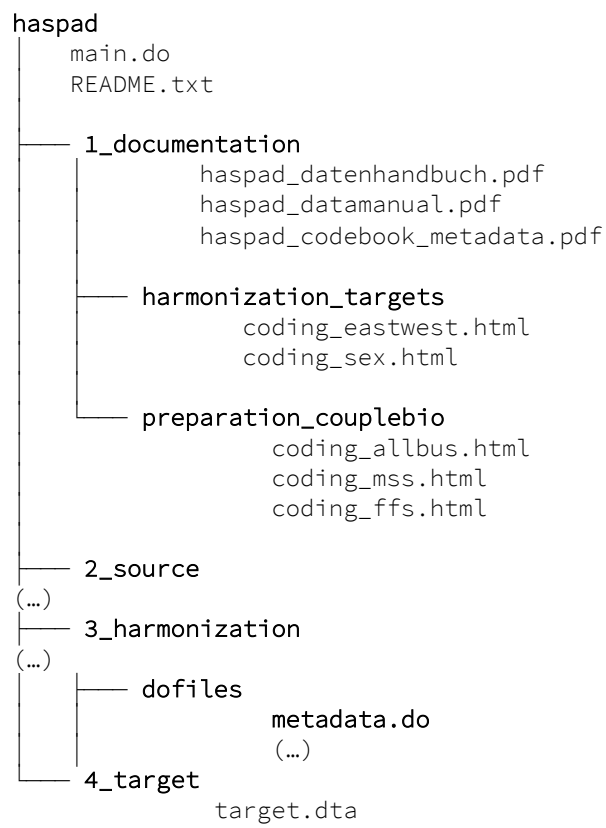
haspad
main.do
README.txt

1_documentation
haspad_datenhandbuch.pdf
haspad_datamanual.pdf
haspad_codebook_metadata.pdf

harmonization_targets
coding_eastwest.html
coding_sex.html

preparation_couplebio
coding_allbus.html
coding_mss.html
coding_ffs.html

2_source
(…)
3_harmonization
(…)
dofiles
metadata.do
(…)
4_target
target.dta